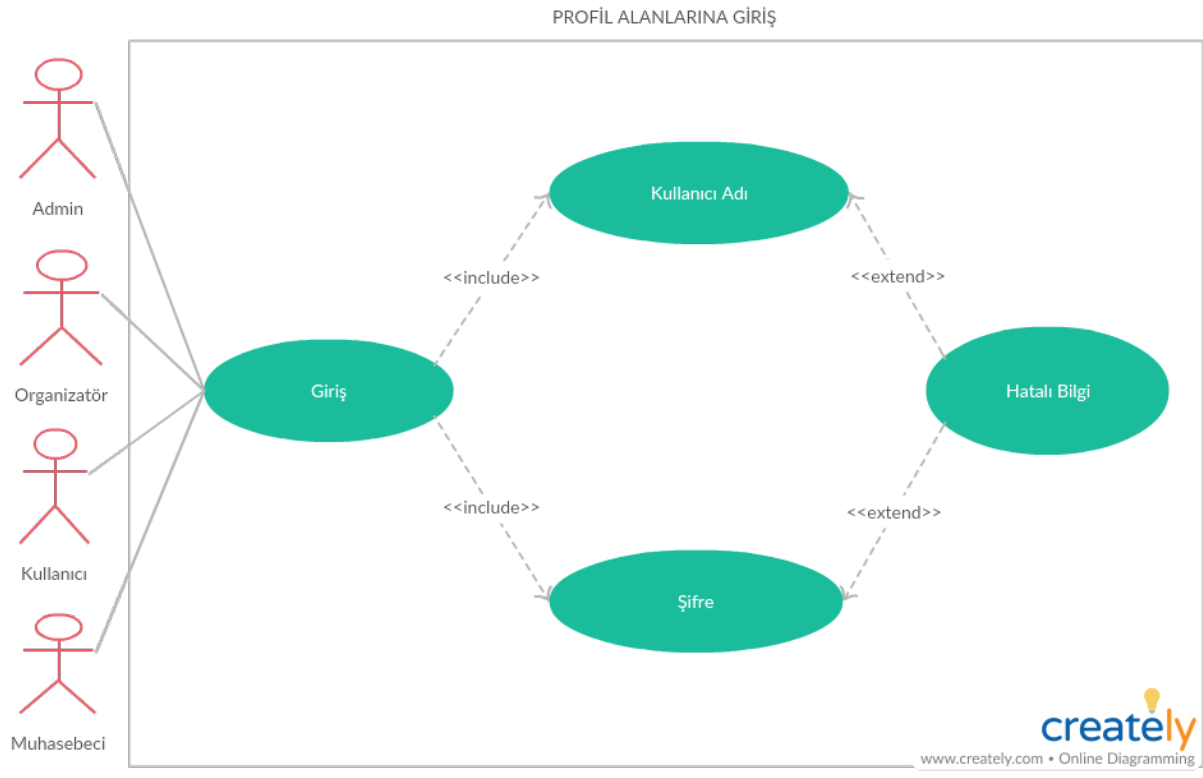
PROFİL ALANLARINA GİRİŞ

Admin

Organizatör

Kullanıcı

Muhasebeci

Kullanıcı Adı

<<include>>

<<extend>>

Giriş

Hatalı Bilgi

<<include>>

<<extend>>

Şifre

creately
www.creately.com • Online Diagramming